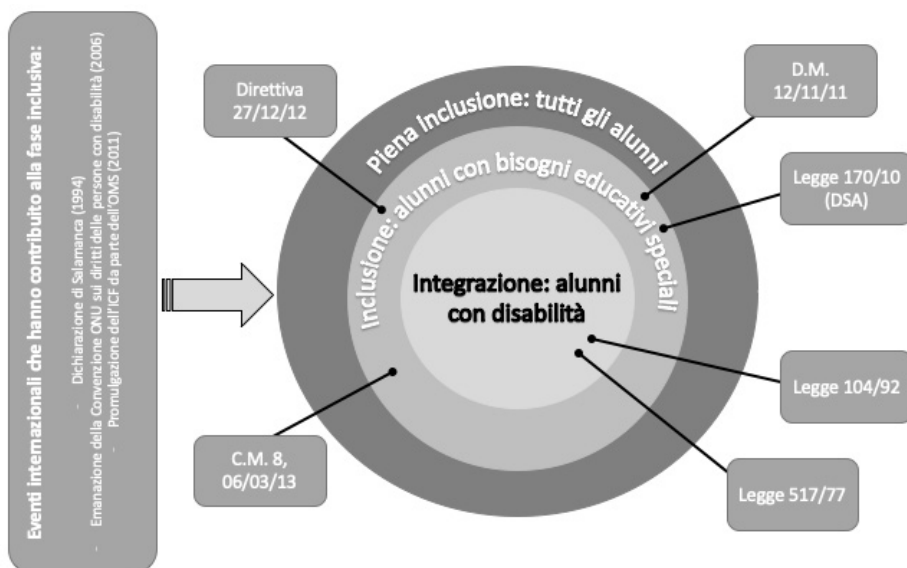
Eventi internazionali che hanno contribuito alla fase inclusiva:

- Dichiarazione di Salamanca (1994)
- Emanazione della Convenzione ONU sui diritti delle persone con disabilità (2006)
- Promulgazione dell'ICF da parte dell'OMS (2011)

Direttiva 27/12/12

D.M. 12/11/11

Piena Inclusione: tutti gli alunni

Inclusione: alunni con bisogni educativi speciali

Legge 170/10 (DSA)

Integrazione: alunni con disabilità

Legge 104/92

C.M. 8, 06/03/13

Legge 517/77